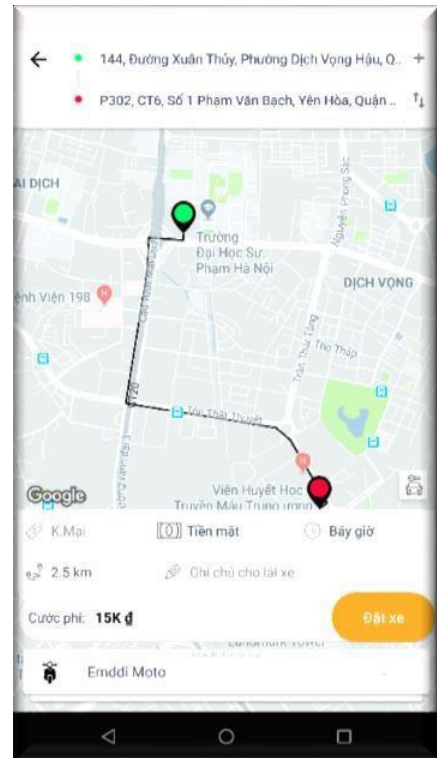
←

144, Đường Xuân Thủy, Phường Dịch Vọng Hậu, Q.. +

P302, CT6, Số 1 Phạm Văn Bạch, Yên Hòa, Quận ..

AI DỊCH

Trường Đại Học Sư Phạm Hà Nội

DỊCH VỌNG

ệnh Viện 198

Nguyễn Phong Sắc

Trần Thái Tông

Thọ Tháp

Cầu Giấy

Trần Quốc Hoàn

Vũ Thái Thuyết

Viện Huyết Học Truyền Máu Trung ương

Google

K.Mai

Tiền mặt

Bây giờ

2.5 km

Ghi chú cho lái xe

Cước phí: 15K ₫

Đặt xe

Landmark Tower

Emddi Moto